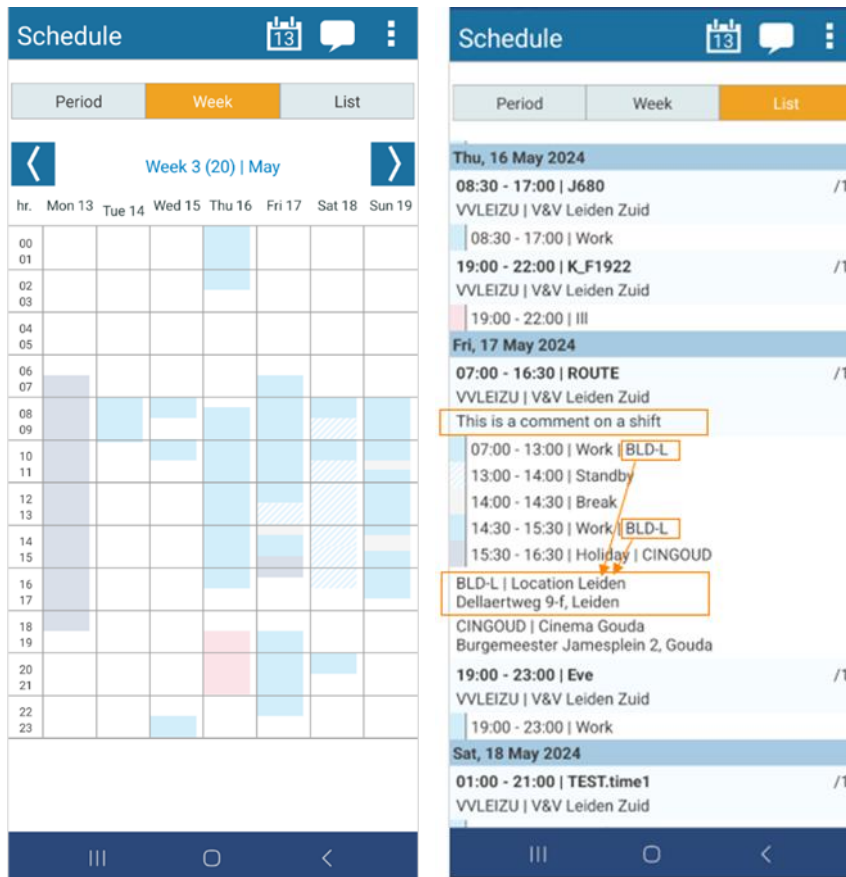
Schedule 13

Period | Week | List

Week 3 (20) | May

hr. Mon 13 Tue 14 Wed 15 Thu 16 Fri 17 Sat 18 Sun 19

00
01
02
03
04
05
06
07
08
09
10
11
12
13
14
15
16
17
18
19
20
21
22
23

Schedule 13

Period | Week | List

Thu, 16 May 2024

08:30 - 17:00 | J680 /1
VVLEIZU | V&V Leiden Zuid
08:30 - 17:00 | Work

19:00 - 22:00 | K_F1922 /1
VVLEIZU | V&V Leiden Zuid
19:00 - 22:00 | Ill

Fri, 17 May 2024

07:00 - 16:30 | ROUTE /1
VVLEIZU | V&V Leiden Zuid
This is a comment on a shift
07:00 - 13:00 | Work | BLD-L
13:00 - 14:00 | Standby
14:00 - 14:30 | Break
14:30 - 15:30 | Work | BLD-L
15:30 - 16:30 | Holiday | CINGOUD
BLD-L | Location Leiden
Dellaertweg 9-f, Leiden
CINGOUD | Cinema Gouda
Burgemeester Jamesplein 2, Gouda

19:00 - 23:00 | Eve /1
VVLEIZU | V&V Leiden Zuid
19:00 - 23:00 | Work

Sat, 18 May 2024

01:00 - 21:00 | TEST.time1 /1
VVLEIZU | V&V Leiden Zuid